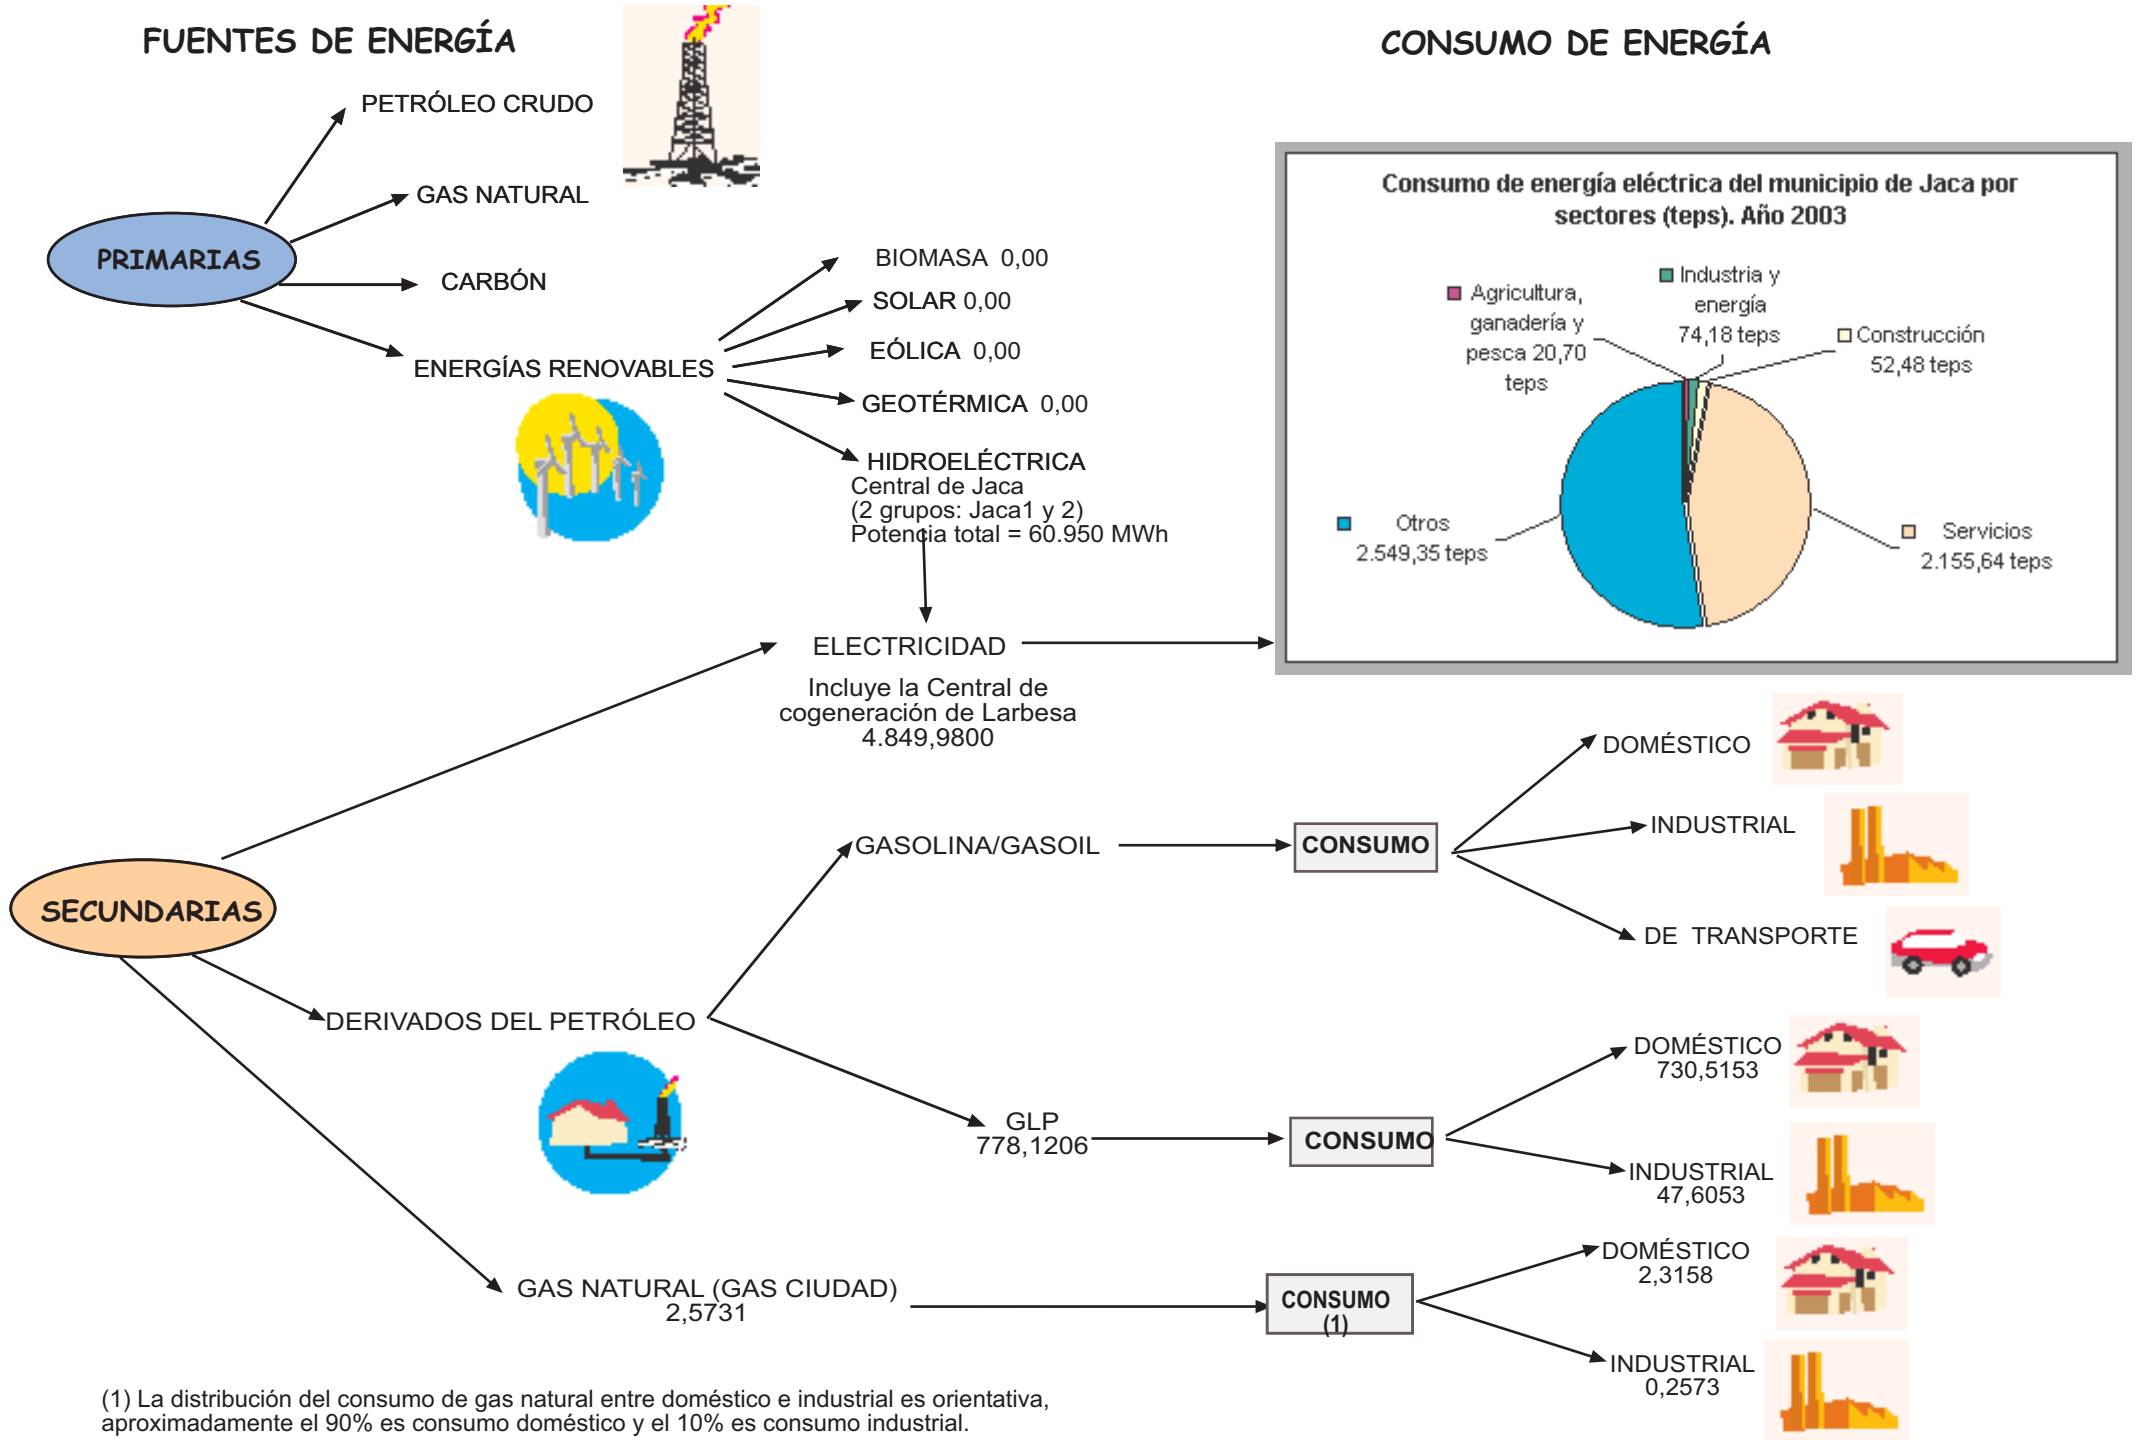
FUENTES DE ENERGÍA

CONSUMO DE ENERGÍA

PRIMARIAS

PETRÓLEO CRUDO

GAS NATURAL

CARBÓN

ENERGÍAS RENOVABLES

BIOMASA 0,00

SOLAR 0,00

EÓLICA 0,00

GEOTÉRMICA 0,00

HIDROELÉCTRICA
Central de Jaca
(2 grupos: Jaca1 y 2)
Potencia total = 60.950 MWh

Consumo de energía eléctrica del municipio de Jaca por sectores (teps). Año 2003

Agricultura, ganadería y pesca 20,70 teps

Industria y energía 74,18 teps

Construcción 52,48 teps

Otros 2.549,35 teps

Servicios 2.155,64 teps

ELECTRICIDAD

Incluye la Central de cogeneración de Larbesa
4.849,9800

SECUNDARIAS

GASOLINA/GASOIL

CONSUMO

DOMÉSTICO

INDUSTRIAL

DE TRANSPORTE

DERIVADOS DEL PETRÓLEO

GLP
778,1206

CONSUMO

DOMÉSTICO
730,5153

INDUSTRIAL
47,6053

GAS NATURAL (GAS CIUDAD)
2,5731

CONSUMO
(1)

DOMÉSTICO
2,3158

INDUSTRIAL
0,2573

(1) La distribución del consumo de gas natural entre doméstico e industrial es orientativa, aproximadamente el 90% es consumo doméstico y el 10% es consumo industrial.